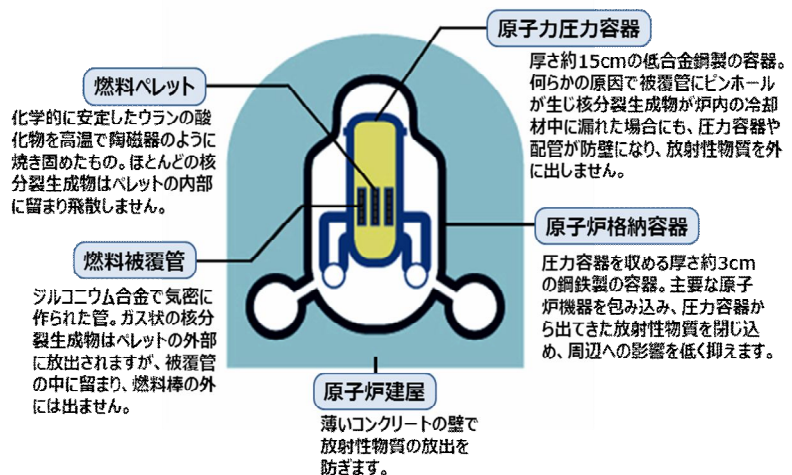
原子力圧力容器

厚さ約15cmの低合金鋼製の容器。何らかの原因で被覆管にピンホールが生じ核分裂生成物が炉内の冷却材中に漏れた場合にも、圧力容器や配管が防壁になり、放射性物質を外に出しません。

燃料ペレット

化学的に安定したウランの酸化物を高温で陶磁器のように焼き固めたもの。ほとんどの核分裂生成物はペレットの内部に留まり飛散しません。

原子炉格納容器

圧力容器を収める厚さ約3cmの鋼鉄製の容器。主要な原子炉機器を包み込み、圧力容器から出てきた放射性物質を閉じ込め、周辺への影響を低く抑えます。

燃料被覆管

ジルコニウム合金で気密に作られた管。ガス状の核分裂生成物はペレットの外部に放出されますが、被覆管の中に留まり、燃料棒の外には出ません。

原子炉建屋

薄いコンクリートの壁で放射性物質の放出を防ぎます。